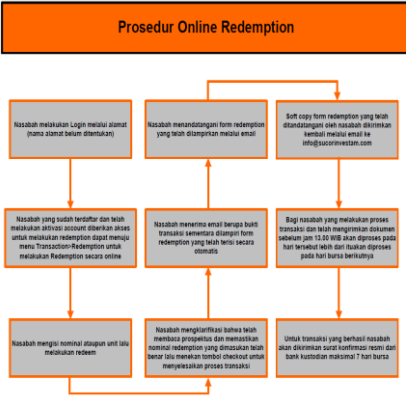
Prosedur Online Redemption

Nasabah melakukan Login melalui alamat (nama alamat belum ditentukan)

Nasabah yang sudah terdaftar dan telah melakukan aktivasi account diberikan akses untuk melakukan redemption dapat menuju menu Transaction>Redemption untuk melakukan Redemption secara online

Nasabah mengisi nominal ataupun unit lalu melakukan redeem

Nasabah menandatangani form redemption yang telah dilampirkan melalui email

Nasabah menerima email berupa bukti transaksi sementara dilampiri form redemption yang telah terisi secara otomatis

Nasabah mengklarifikasi bahwa telah membaca prospektus dan memastikan nominal redemption yang dimasukan telah benar lalu menekan tombol checkout untuk menyelesaikan proses transaksi

Soft copy form redemption yang telah ditandatangani oleh nasabah dikirimkan kembali melalui email ke info@sucorinvestam.com

Bagi nasabah yang melakukan proses transaksi dan telah mengirimkan dokumen sebelum jam 13.00 WIB akan diproses pada hari tersebut lebih dari itu akan diproses pada hari bursa berikutnya

Untuk transaksi yang berhasil nasabah akan dikirimkan surat konfirmasi resmi dan bank kustodian maksimal 7 hari bursa